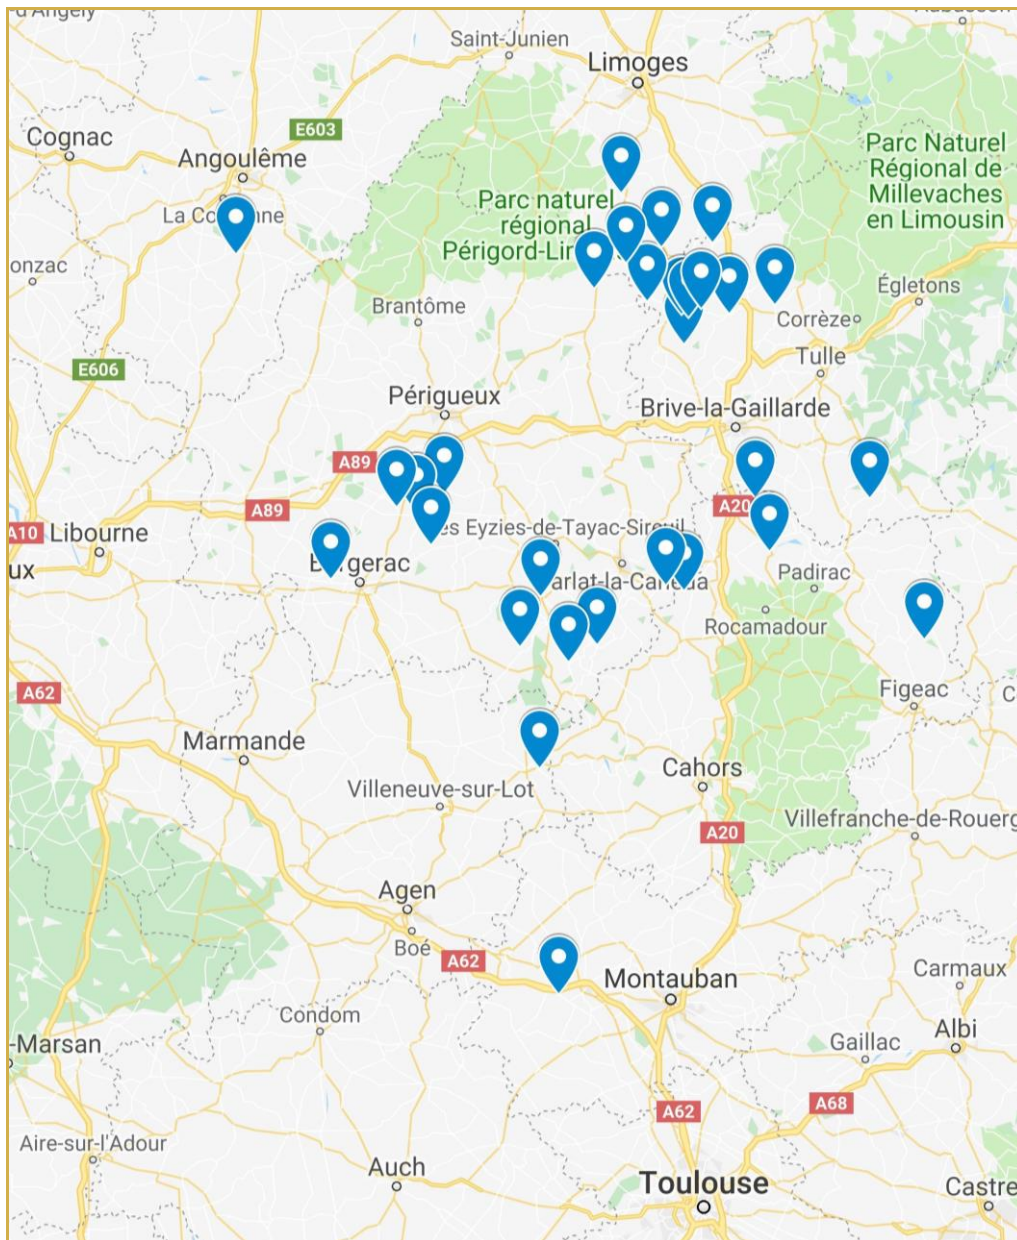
d'Angely
Saint-Junien
Limoges
Cognac
E603
Angoulême
Parc Naturel Régional de Millevaches en Limousin
Parc naturel régional Périgord-Li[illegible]
La Co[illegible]nne
onzac
Égletons
Brantôme
Corrèze
Tulle
E606
Périgueux
Brive-la-Gaillarde
A89
A89
A20
A10 Libourne
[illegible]es Eyzies-de-Tayac-Sireuil
ux
B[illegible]gerac
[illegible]arlat-la-Ca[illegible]da
Padirac
Rocamadour
A62
Figeac
C
Marmande
Cahors
Villeneuve-sur-Lot
A20
Villefranche-de-Rouerg
Agen
Boé
A62
Montauban
Carmaux
Condom
-Marsan
Albi
Gaillac
A62
A68
Aire-sur-l'Adour
Auch
Toulouse
Castre